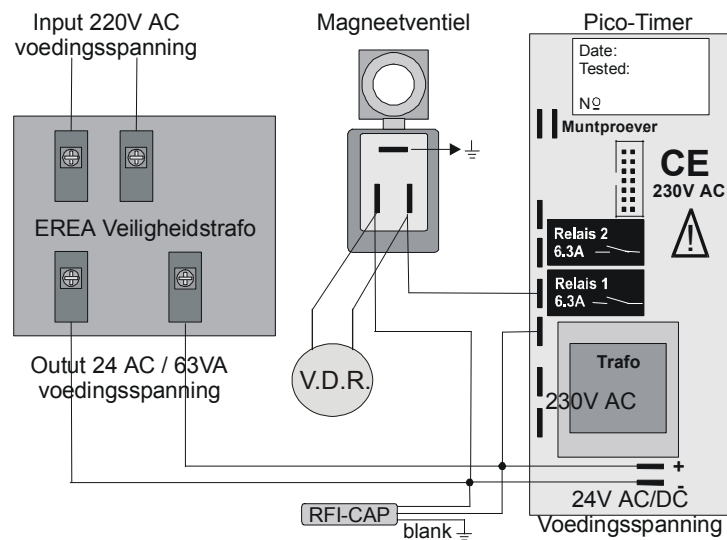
Input 220V AC voedingsspanning

Magneetventiel

Pico-Timer

Date:
Tested:

Nº

Muntproever

CE
230V AC

EREA Veiligheidstrafo

Relais 2
6.3A

Relais 1
6.3A

Outut 24 AC / 63VA voedingsspanning

V.D.R.

Trafo

230V AC

+

-

24V AC/DC
Voedingsspanning

RFI-CAP

blank